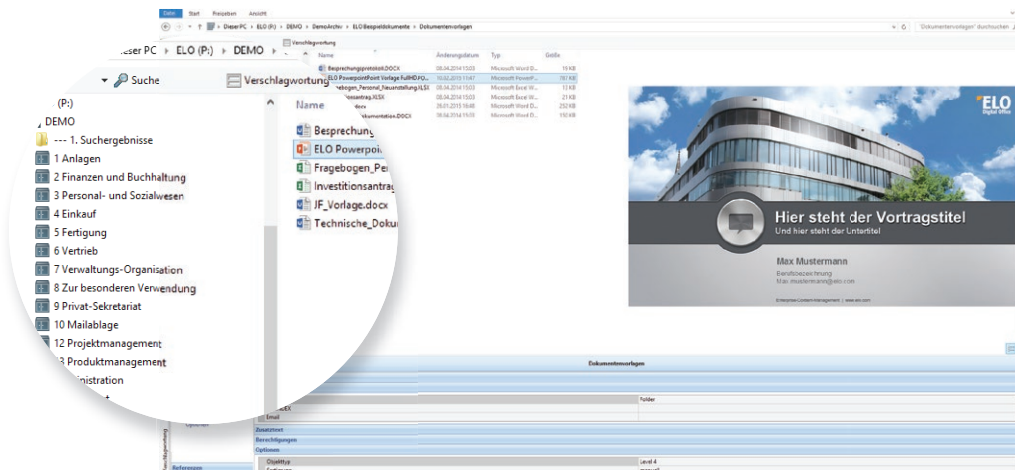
Datei Start Freigeben Ansicht

Dieser PC › ELO (P:) › DEMO › DemoArchiv › ELO Beispieldokumente › Dokumentenvorlagen

"Dokumentenvorlagen" durchsuchen

Verschlagwortung

ieser PC › ELO (P:) › DEMO ›

Suche

Verschlagwortung

(P:)

DEMO

--- 1. Suchergebnisse

1 Anlagen

2 Finanzen und Buchhaltung

3 Personal- und Sozialwesen

4 Einkauf

5 Fertigung

6 Vertrieb

7 Verwaltungs-Organisation

8 Zur besonderen Verwendung

9 Privat-Sekretariat

10 Mailablage

12 Projektmanagement

3 Produktmanagement

inistration

| Name | Änderungsdatum | Typ | Größe |
|---|---|---|---|
| Besprechungsprotokoll.DOCX | 08.04.2014 15:03 | Microsoft Word D... | 19 KB |
| ELO PowerpointPoint Vorlage FullHD.PO... | 16.02.2015 11:47 | Microsoft PowerP... | 787 KB |
| ...ebogen_Personal_Neueinstellung.XLSX | 08.04.2014 15:03 | Microsoft Excel W... | 13 KB |
| ...tionsantrag.XLSX | 08.04.2014 15:03 | Microsoft Excel W... | 21 KB |
| ...docx | 06.01.2015 16:48 | Microsoft Word D... | 252 KB |
| ...okumentation.DOCX | 08.04.2014 15:03 | Microsoft Word D... | 150 KB |

Name

Besprechung

ELO Powerpoi

Fragebogen_Pe

Investitionsantrag

JF_Vorlage.docx

Technische_Doku

ELO Digital Office

Hier steht der Vortragstitel

Und hier steht der Untertitel

Max Mustermann

Berufsbezeichnung

Max.mustermann@elo.com

Enterprise-Content-Management | www.elo.com

Dokumentenvorlagen

Folder

Email

Zusatztext

Berechtigungen

Optionen

Objekttyp

Level 4

Optionen

Referenzen